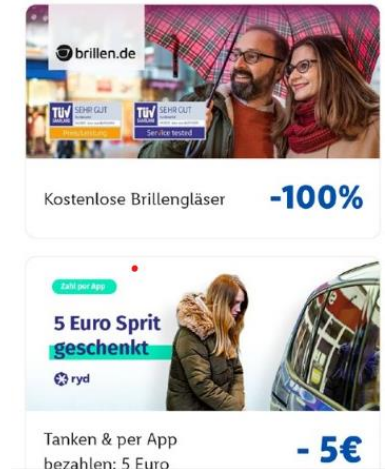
brillen.de

TÜV SAARLAND SEHR GUT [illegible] Preisleistung

TÜV SAARLAND SEHR GUT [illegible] Service tested

Kostenlose Brillengläser

-100%

Zahl per App

5 Euro Sprit geschenkt

ryd

Tanken & per App bezahlen: 5 Euro

- 5€